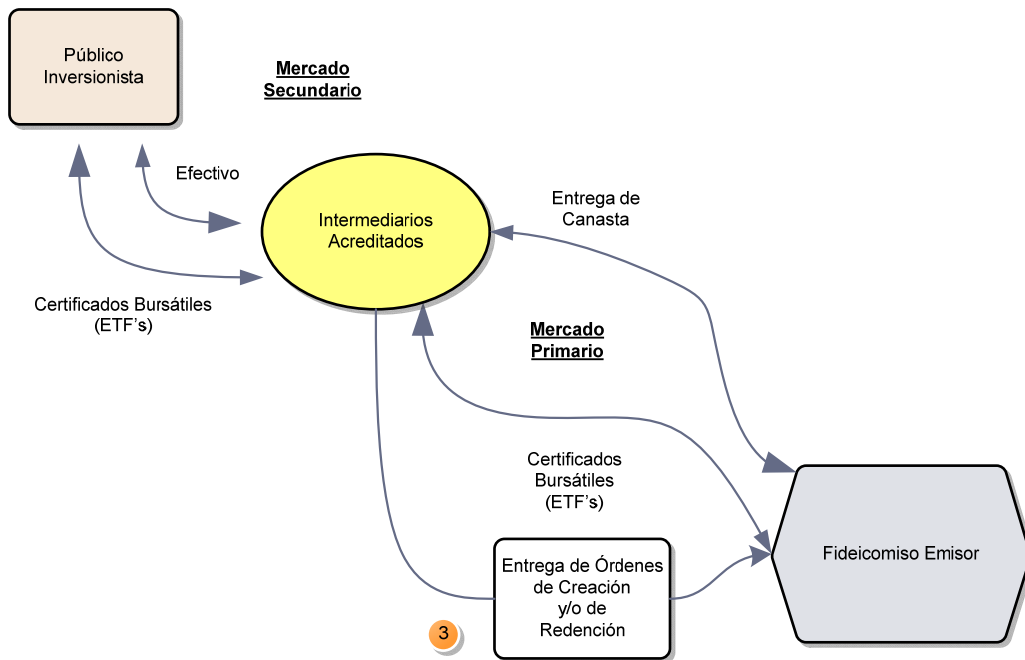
Público Inversionista

Mercado Secundario

Efectivo

Intermediarios Acreditados

Entrega de Canasta

Certificados Bursátiles (ETF's)

Mercado Primario

Certificados Bursátiles (ETF's)

Entrega de Órdenes de Creación y/o de Redención

Fideicomiso Emisor

3